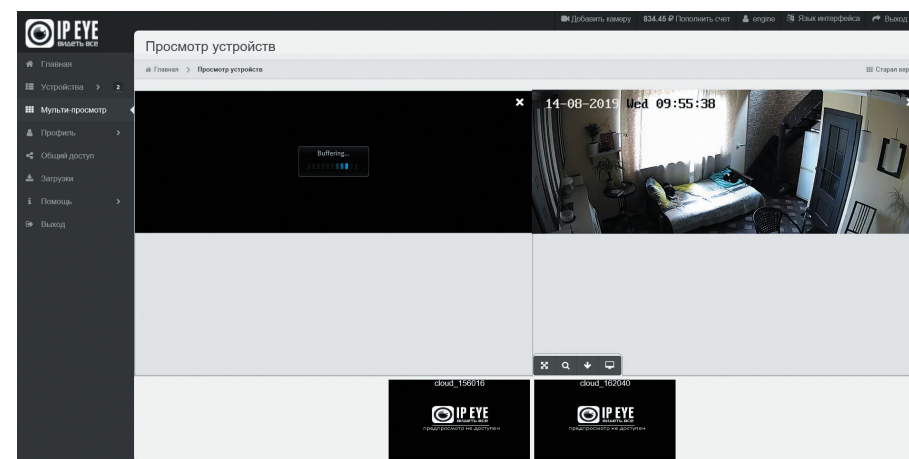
IP EYE
ВИДЕТЬ ВСЕ

Добавить камеру 834.45 ₽ Пополнить счет engine Язык интерфейса Выход

Главная
Устройства 2
Мульти-просмотр
Профиль
Общий доступ
Загрузки
Помощь
Выход

Просмотр устройств

Главная > Просмотр устройств

Старая вер

Buffering...

14-08-2019 Wed 09:55:38

cloud_156016
IP EYE
ВИДЕТЬ ВСЕ
предпросмотр не доступен

cloud_162040
IP EYE
ВИДЕТЬ ВСЕ
предпросмотр не доступен